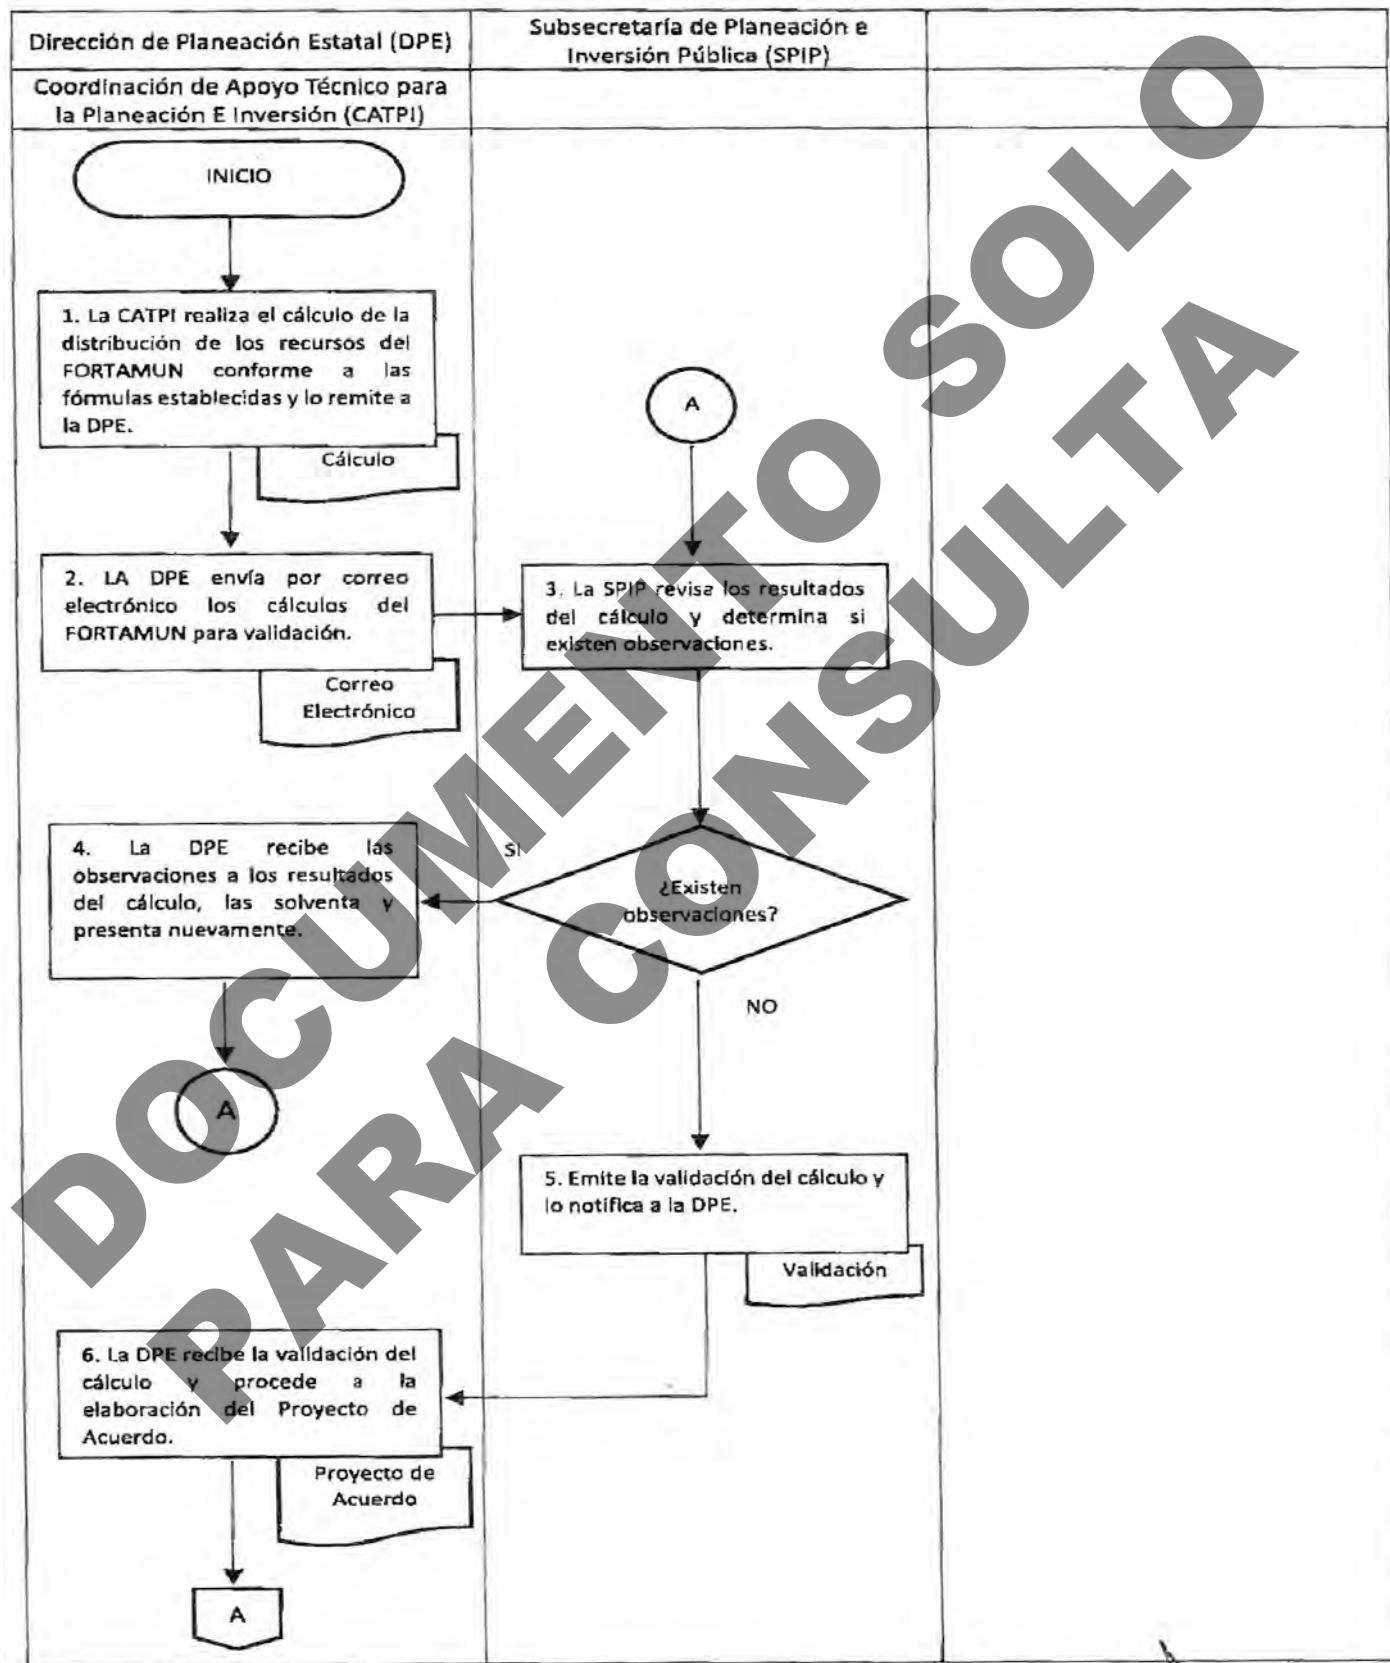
Dirección de Planeación Estatal (DPE)

Subsecretaría de Planeación e Inversión Pública (SPIP)

Coordinación de Apoyo Técnico para la Planeación E Inversión (CATPI)

INICIO

1. La CATPI realiza el cálculo de la distribución de los recursos del FORTAMUN conforme a las fórmulas establecidas y lo remite a la DPE.

Cálculo

A

2. LA DPE envía por correo electrónico los cálculos del FORTAMUN para validación.

Correo Electrónico

3. La SPIP revisa los resultados del cálculo y determina si existen observaciones.

4. La DPE recibe las observaciones a los resultados del cálculo, las solventa y presenta nuevamente.

SI

¿Existen observaciones?

NO

A

5. Emite la validación del cálculo y lo notifica a la DPE.

Validación

6. La DPE recibe la validación del cálculo y procede a la elaboración del Proyecto de Acuerdo.

Proyecto de Acuerdo

A

DOCUMENTO SOLO PARA CONSULTA